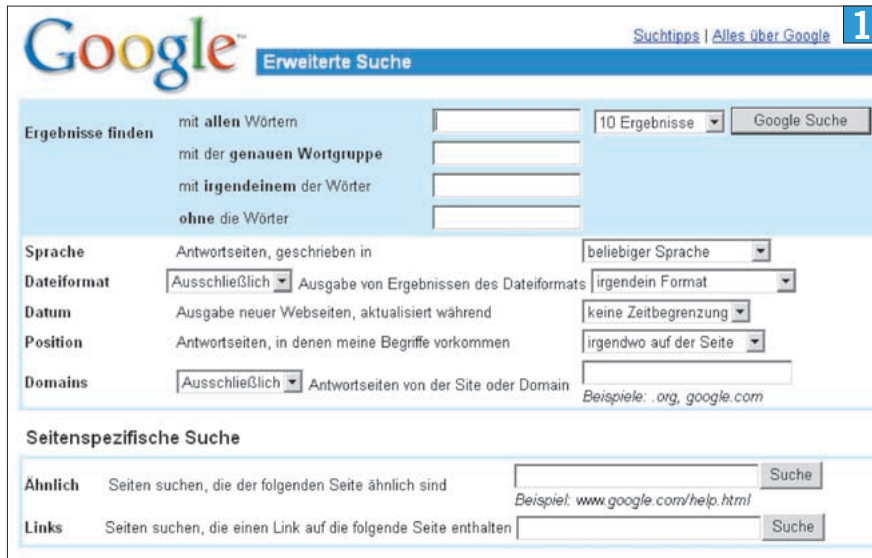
Google™ Erweiterte Suche

Suchtipps | Alles über Google

1

Ergebnisse finden

mit allen Wörtern

10 Ergebnisse

Google Suche

mit der genauen Wortgruppe

mit irgendeinem der Wörter

ohne die Wörter

Sprache Antwortseiten, geschrieben in beliebiger Sprache

Dateiformat Ausschließlich Ausgabe von Ergebnissen des Dateiformats irgendein Format

Datum Ausgabe neuer Webseiten, aktualisiert während keine Zeitbegrenzung

Position Antwortseiten, in denen meine Begriffe vorkommen irgendwo auf der Seite

Domains Ausschließlich Antwortseiten von der Site oder Domain

Beispiele: .org, google.com

Seitenspezifische Suche

Ähnlich Seiten suchen, die der folgenden Seite ähnlich sind Suche

Beispiel: www.google.com/help.html

Links Seiten suchen, die einen Link auf die folgende Seite enthalten Suche